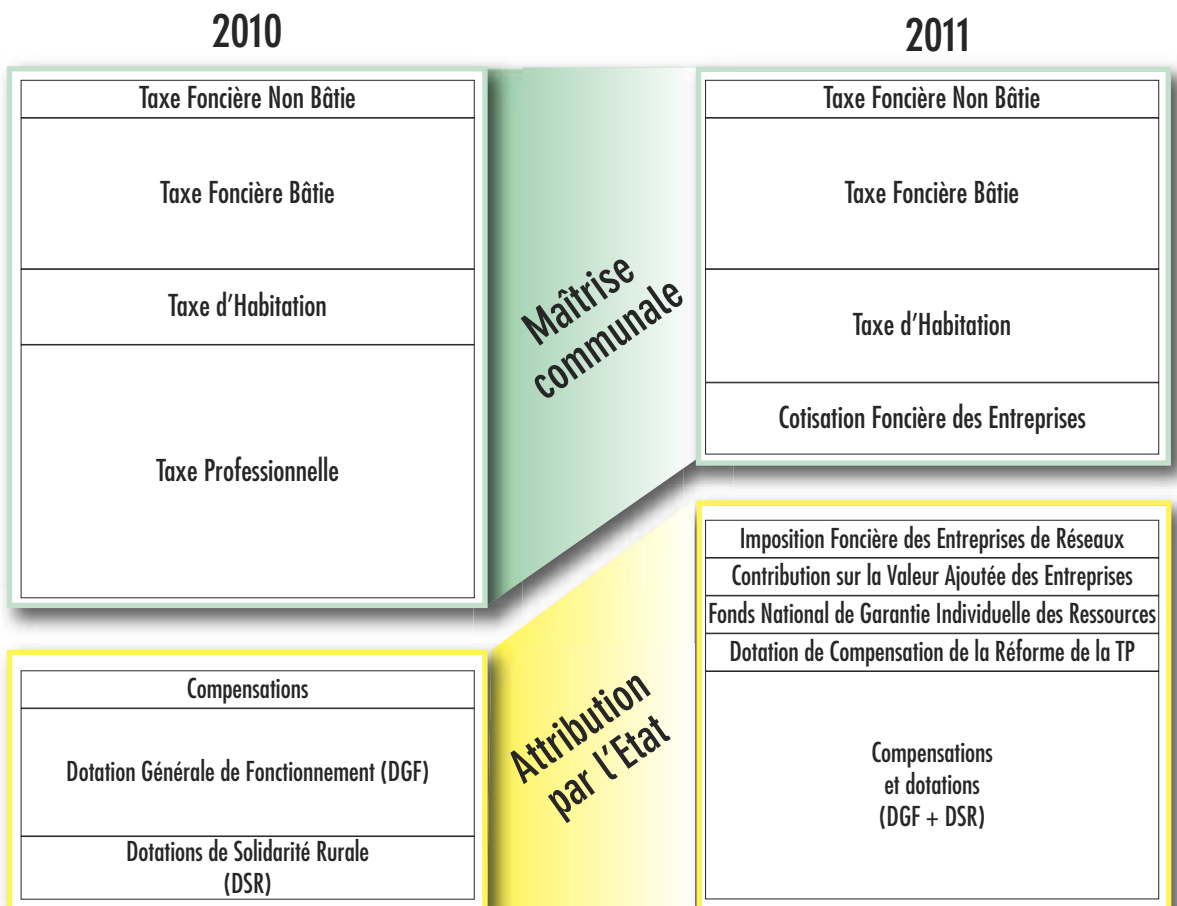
2010

2011

Taxe Foncière Non Bâtie

Taxe Foncière Bâtie

Taxe d'Habitation

Taxe Professionnelle

Maîtrise communale

Taxe Foncière Non Bâtie

Taxe Foncière Bâtie

Taxe d'Habitation

Cotisation Foncière des Entreprises

Imposition Foncière des Entreprises de Réseaux

Contribution sur la Valeur Ajoutée des Entreprises

Fonds National de Garantie Individuelle des Ressources

Dotation de Compensation de la Réforme de la TP

Compensations et dotations (DGF + DSR)

Compensations

Dotation Générale de Fonctionnement (DGF)

Dotations de Solidarité Rurale (DSR)

Attribution par l'Etat